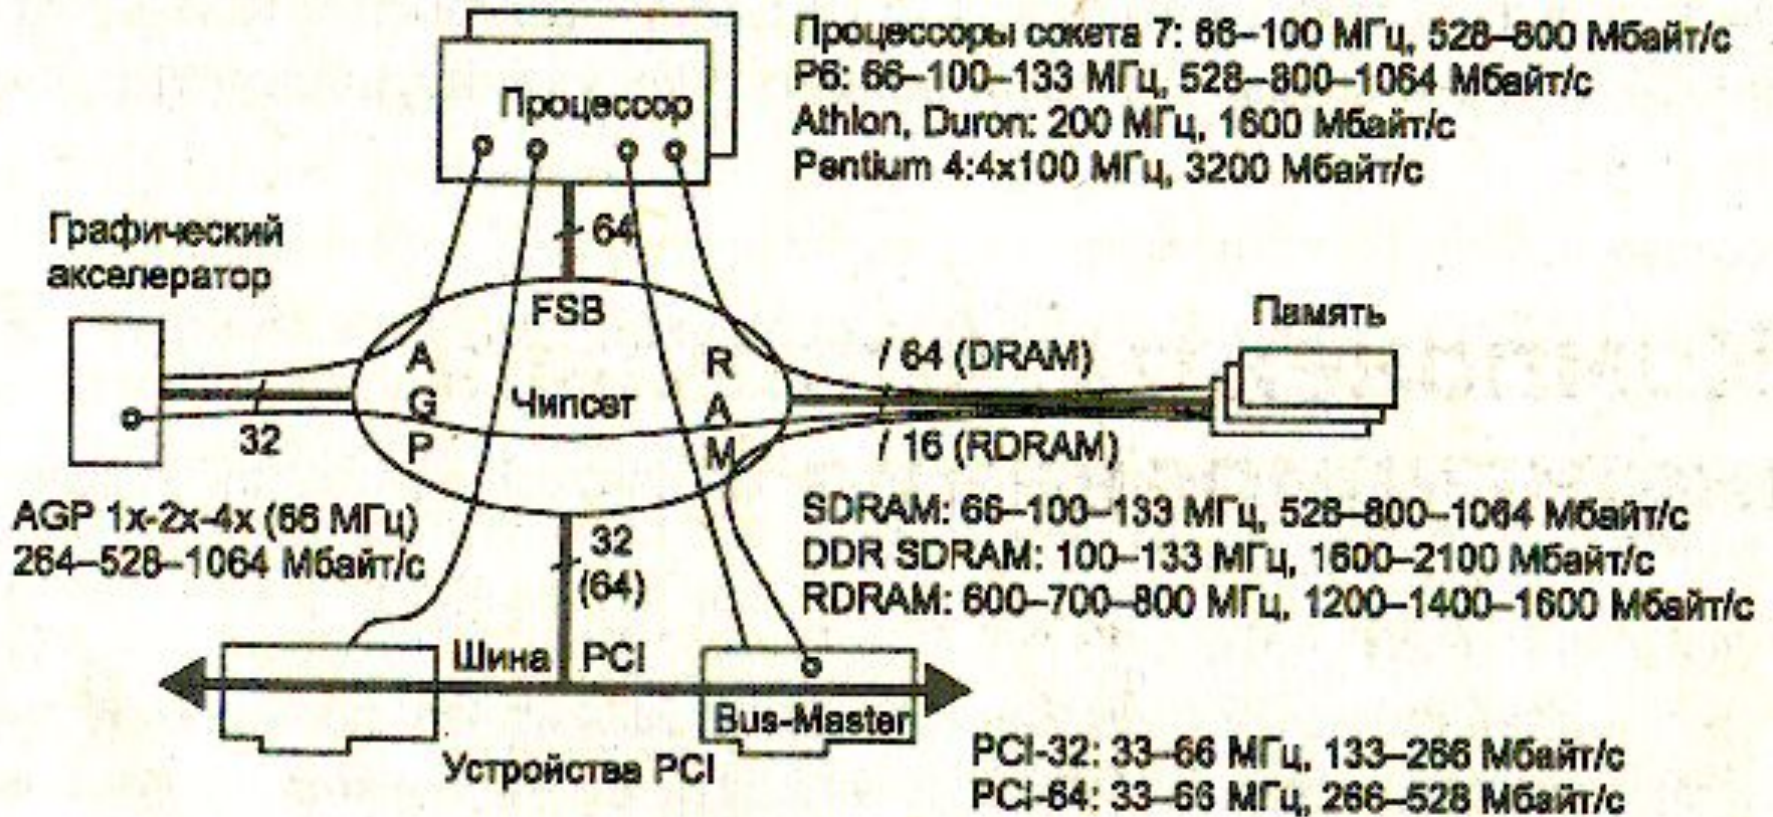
Процессоры сокета 7: 66–100 МГц, 528–800 Мбайт/с
P6: 66–100–133 МГц, 528–800–1064 Мбайт/с
Athlon, Duron: 200 МГц, 1600 Мбайт/с
Pentium 4:4x100 МГц, 3200 Мбайт/с

Процессор

64

Графический акселератор

FSB

Память

A G P

Чипсет

R A M

/ 64 (DRAM)

/ 16 (RDRAM)

32

AGP 1x-2x-4x (66 МГц)
264–528–1064 Мбайт/с

32 (64)

SDRAM: 66–100–133 МГц, 528–800–1064 Мбайт/с
DDR SDRAM: 100–133 МГц, 1600–2100 Мбайт/с
RDRAM: 600–700–800 МГц, 1200–1400–1600 Мбайт/с

Шина PCI

Bus-Master

Устройства PCI

PCI-32: 33–66 МГц, 133–266 Мбайт/с
PCI-64: 33–66 МГц, 266–528 Мбайт/с